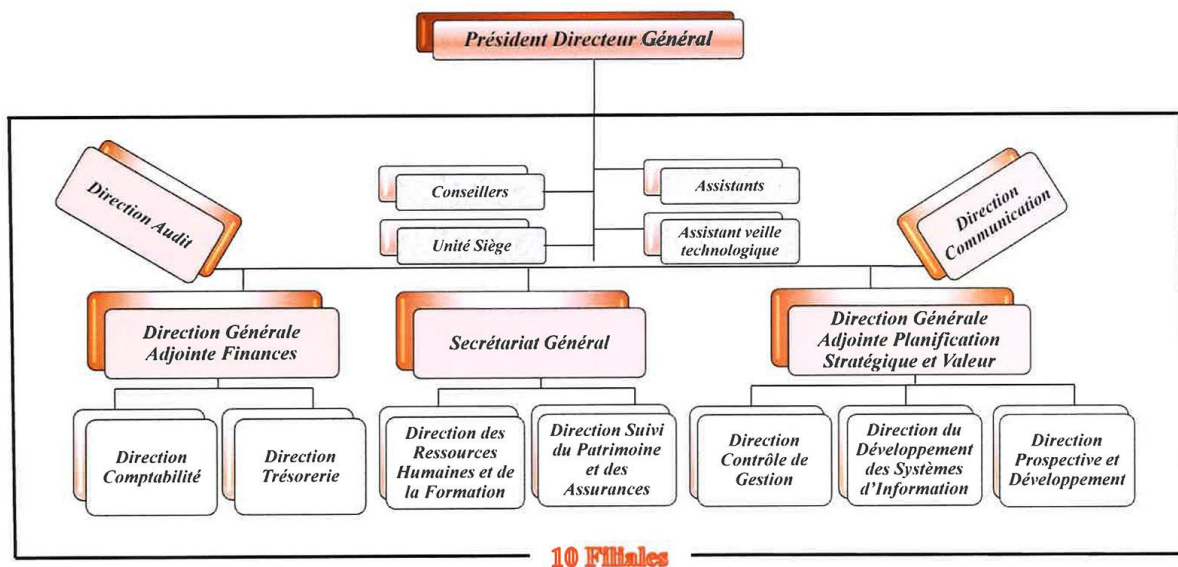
Président Directeur Général

Direction Audit

Conseillers

Unité Siège

Assistants

Assistant veille technologique

Direction Communication

Direction Générale Adjointe Finances

Secrétariat Général

Direction Générale Adjointe Planification Stratégique et Valeur

Direction Comptabilité

Direction Trésorerie

Direction des Ressources Humaines et de la Formation

Direction Suivi du Patrimoine et des Assurances

Direction Contrôle de Gestion

Direction du Développement des Systèmes d'Information

Direction Prospective et Développement

10 Filiales